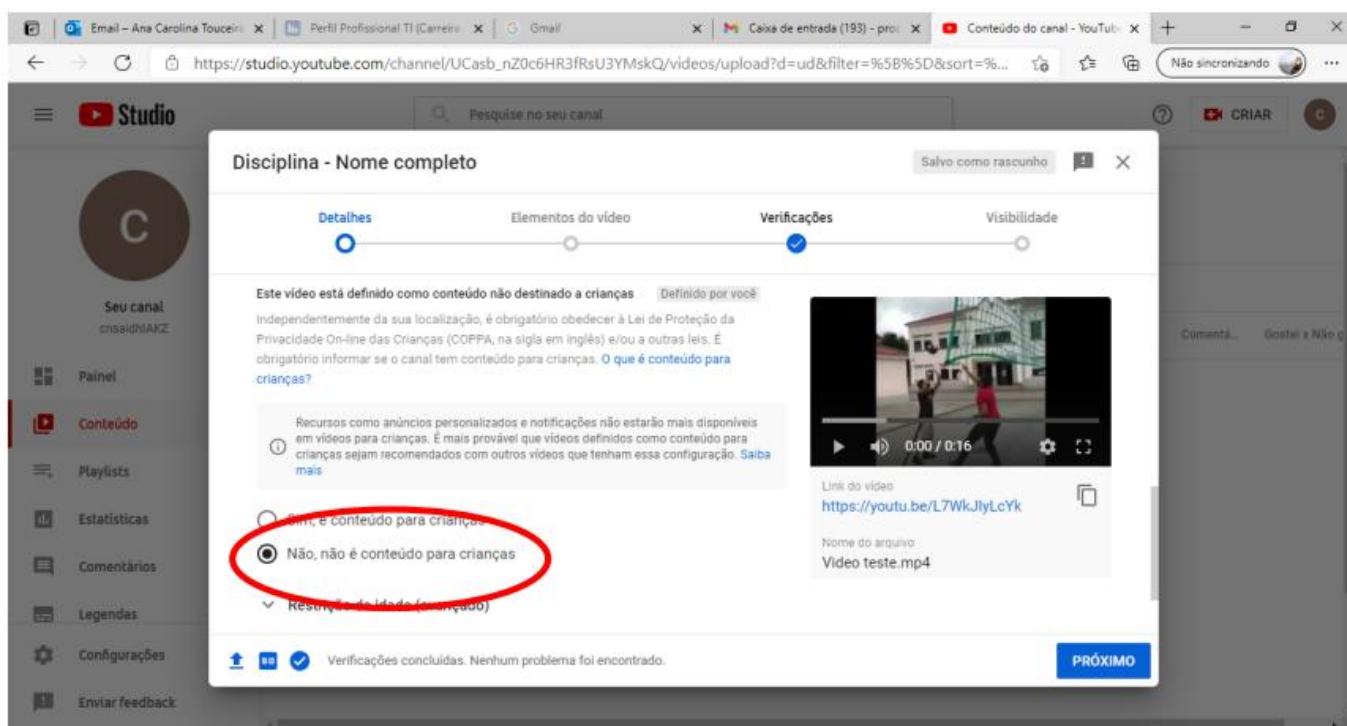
Email – Ana Carolina Touceir
Perfil Profissional TI (Carreira
Gmail
Caixa de entrada (193) - proc
Conteúdo do canal - YouTub

https://studio.youtube.com/channel/UCasb_nZ0c6HR3fRsU3YMskQ/videos/upload?d=ud&filter=%5B%5D&sort=%...

Não sincronizando

Studio

Pesquise no seu canal

CRIAR

C

Seu canal
cnsaidhlAKZ

Painel
Conteúdo
Playlists
Estatísticas
Comentários
Legendas
Configurações
Enviar feedback

Comentá...
Gostei x Não g

Disciplina - Nome completo

Salvo como rascunho

Detalhes
Elementos do vídeo
Verificações
Visibilidade

Este vídeo está definido como conteúdo não destinado a crianças
Definido por você

Independentemente da sua localização, é obrigatório obedecer à Lei de Proteção da Privacidade On-line das Crianças (COPPA, na sigla em inglês) e/ou a outras leis. É obrigatório informar se o canal tem conteúdo para crianças. O que é conteúdo para crianças?

Recursos como anúncios personalizados e notificações não estarão mais disponíveis em vídeos para crianças. É mais provável que vídeos definidos como conteúdo para crianças sejam recomendados com outros vídeos que tenham essa configuração. Saiba mais

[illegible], é conteúdo para crianças
Não, não é conteúdo para crianças

Restrição de idade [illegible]

0:00 / 0:16

Link do vídeo
https://youtu.be/L7WkJlyLcYk

Nome do arquivo
Video teste.mp4

Verificações concluídas. Nenhum problema foi encontrado.

PRÓXIMO